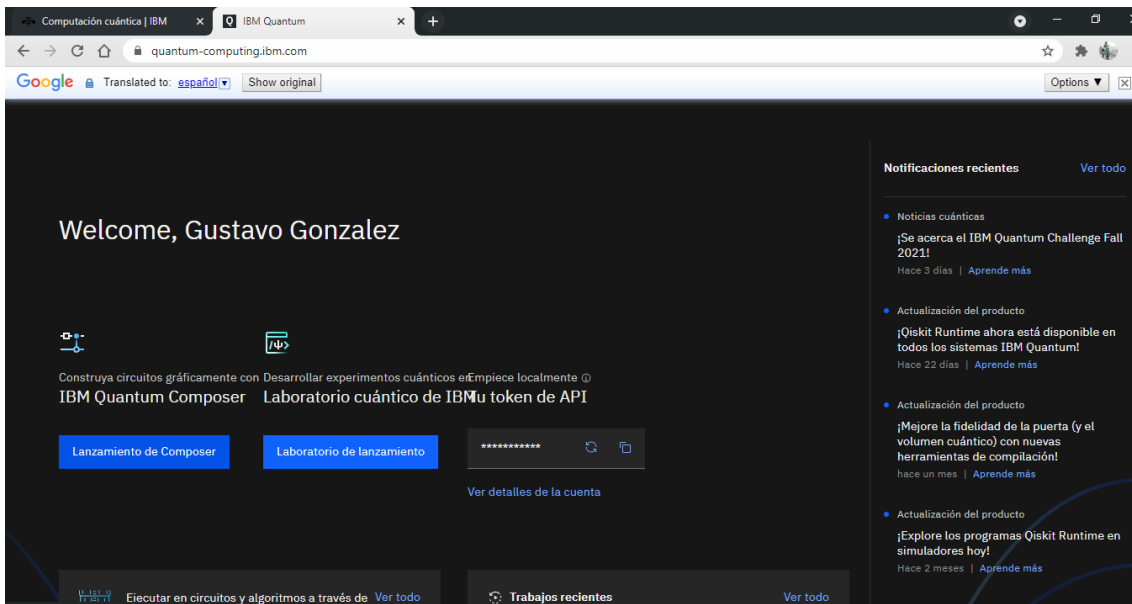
Computación cuántica | IBM
IBM Quantum
quantum-computing.ibm.com
Google Translated to: español Show original
Options ▼

Welcome, Gustavo Gonzalez

Construya circuitos gráficamente con
IBM Quantum Composer
Lanzamiento de Composer

Desarrollar experimentos cuánticos en
Laboratorio cuántico de IBM
Laboratorio de lanzamiento

Empiece localmente
Tu token de API
***********
Ver detalles de la cuenta

Ejecutar en circuitos y algoritmos a través de Ver todo

Trabajos recientes Ver todo

Notificaciones recientes Ver todo

Noticias cuánticas
¡Se acerca el IBM Quantum Challenge Fall 2021!
Hace 3 días | Aprende más

Actualización del producto
¡Qiskit Runtime ahora está disponible en todos los sistemas IBM Quantum!
Hace 22 días | Aprende más

Actualización del producto
¡Mejore la fidelidad de la puerta (y el volumen cuántico) con nuevas herramientas de compilación!
hace un mes | Aprende más

Actualización del producto
¡Explore los programas Qiskit Runtime en simuladores hoy!
Hace 2 meses | Aprende más